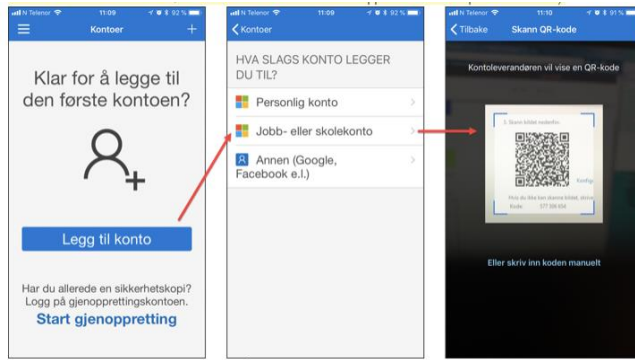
N Telenor 11:09 92 %

Kontoer

Klar for å legge til den første kontoen?

Legg til konto

Har du allerede en sikkerhetskopi? Logg på gjenopprettingskontoen.

Start gjenoppretting

N Telenor 11:09 92 %

Kontoer

HVA SLAGS KONTO LEGGER DU TIL?

Personlig konto

Jobb- eller skolekonto

Annen (Google, Facebook e.l.)

N Telenor 11:09 91 %

Tilbake Skann QR-kode

Kontoleverandøren vil vise en QR-kode

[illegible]

Eller skriv inn koden manuelt